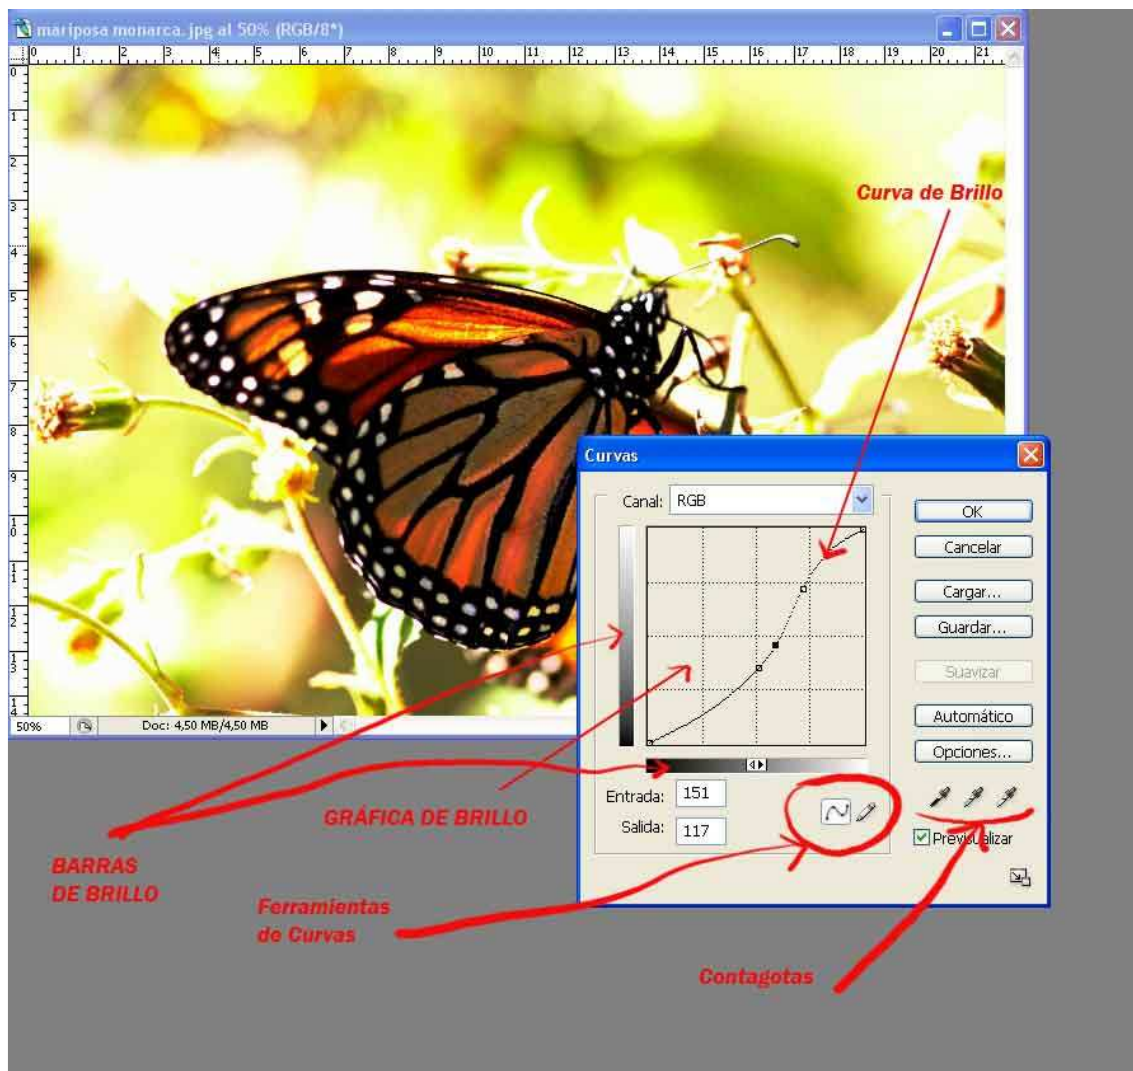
mariposa monarca.jpg al 50% (RGB/8*)

0 1 2 3 4 5 6 7 8 9 10 11 12 13 14 15 16 17 18 19 20 21

Curva de Brillo

50% Doc: 4,50 MB/4,50 MB

Curvas

Canal: RGB

OK

Cancelar

Cargar...

Guardar...

Suavizar

Automático

Opciones...

Entrada: 151

Salida: 117

Previsualizar

GRÁFICA DE BRILLO

BARRAS DE BRILLO

Ferramientas de Curvas

Contagotas